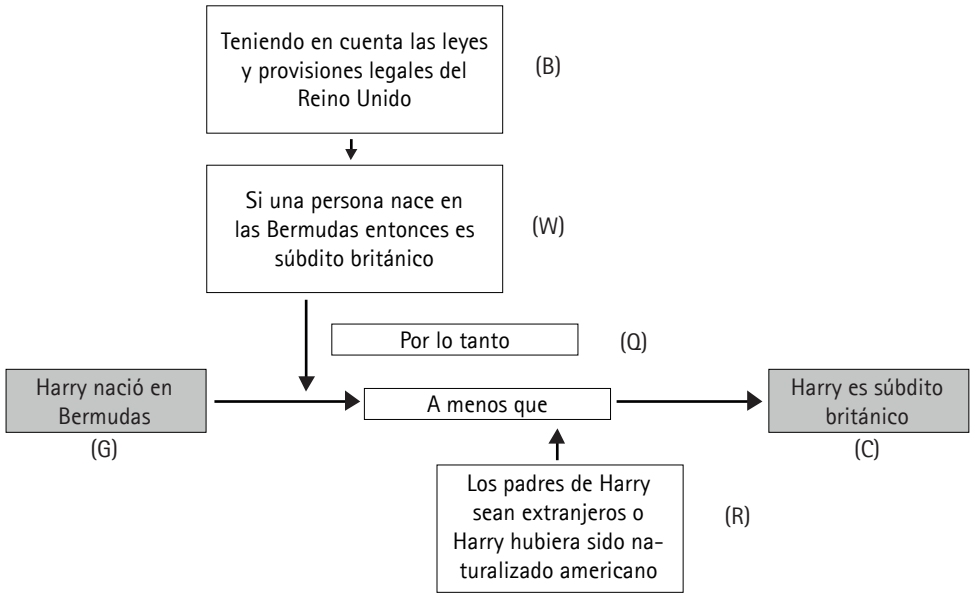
Teniendo en cuenta las leyes y provisiones legales del Reino Unido

(B)

Si una persona nace en las Bermudas entonces es súbdito británico

(W)

Por lo tanto

(Q)

Harry nació en Bermudas

(G)

A menos que

Harry es súbdito británico

(C)

Los padres de Harry sean extranjeros o Harry hubiera sido naturalizado americano

(R)